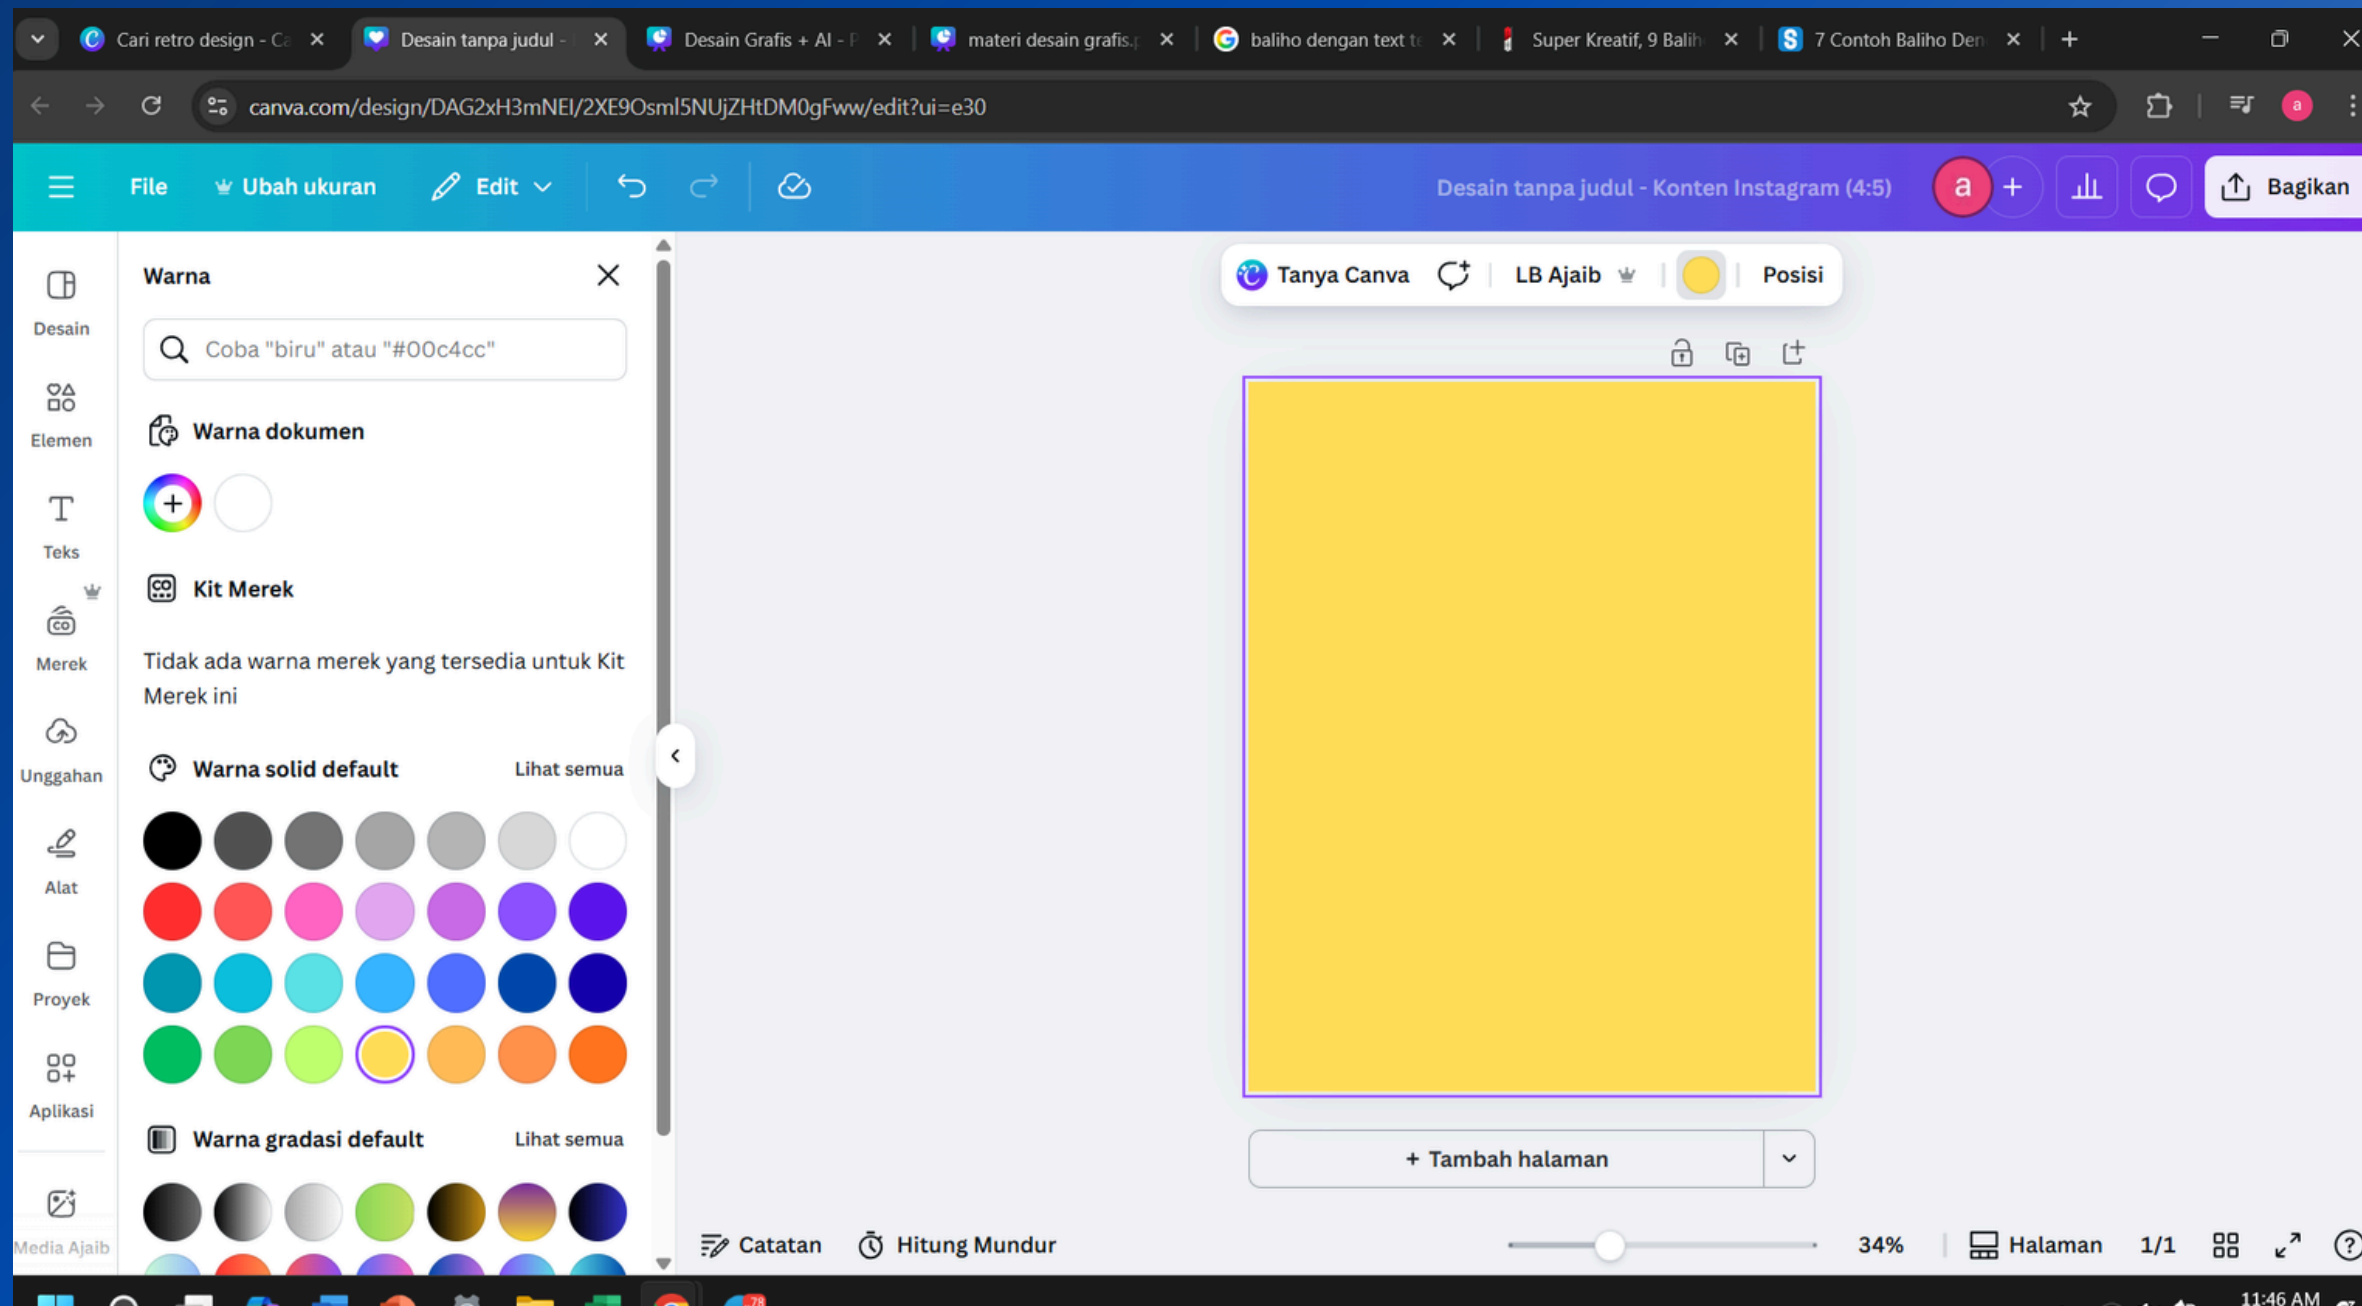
Cari retro design - Ca
Desain tanpa judul -
Desain Grafis + AI - P
materi desain grafis.p
baliho dengan text t
Super Kreatif, 9 Balih
7 Contoh Baliho Den

canva.com/design/DAG2xH3mNEI/2XE9Osml5NUjZHtDM0gFww/edit?ui=e30

File Ubah ukuran Edit
Desain tanpa judul - Konten Instagram (4:5)
a
Bagikan

Desain
Elemen
Teks
Merek
Unggahan
Alat
Proyek
Aplikasi
Media Ajaib

Warna
Coba "biru" atau "#00c4cc"
Warna dokumen
Kit Merek
Tidak ada warna merek yang tersedia untuk Kit Merek ini
Warna solid default
Lihat semua
Warna gradasi default
Lihat semua

Tanya Canva
LB Ajaib
Posisi

+ Tambah halaman

Catatan
Hitung Mundur
34%
Halaman
1/1

11:46 AM